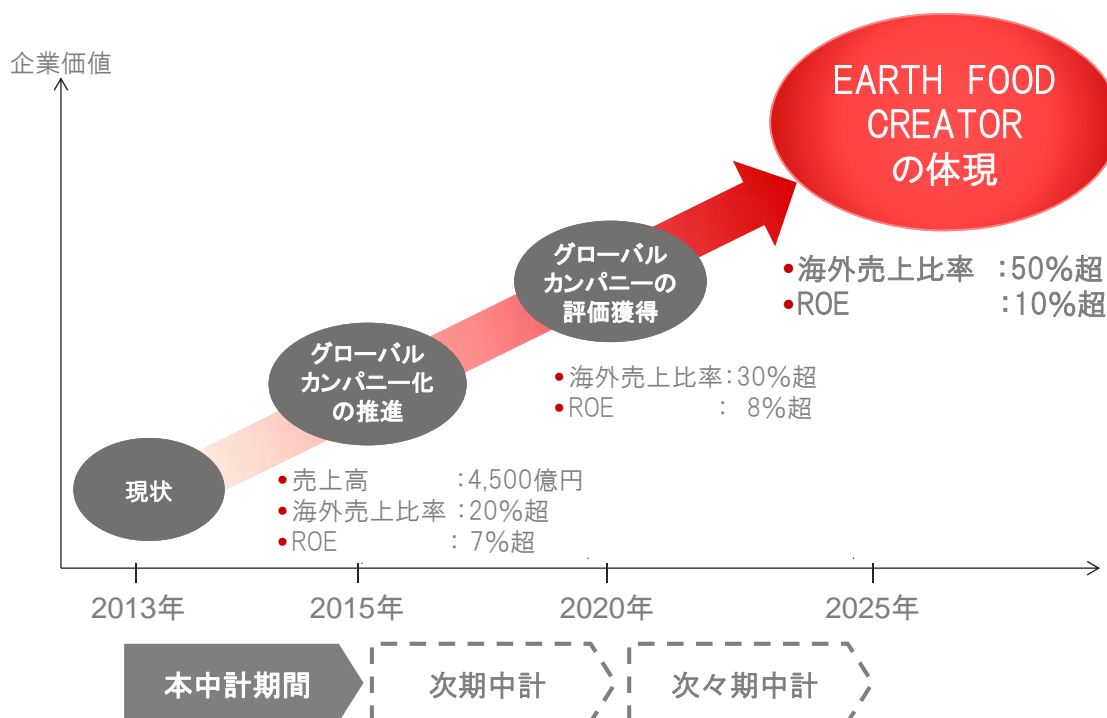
企業価値

EARTH FOOD CREATOR の体現

•海外売上比率 :50%超
•ROE :10%超

グローバルカンパニーの評価獲得

•海外売上比率:30%超
•ROE : 8%超

グローバルカンパニー化の推進

•売上高 :4,500億円
•海外売上比率 :20%超
•ROE : 7%超

現状

2013年
2015年
2020年
2025年

本中計期間
次期中計
次々期中計